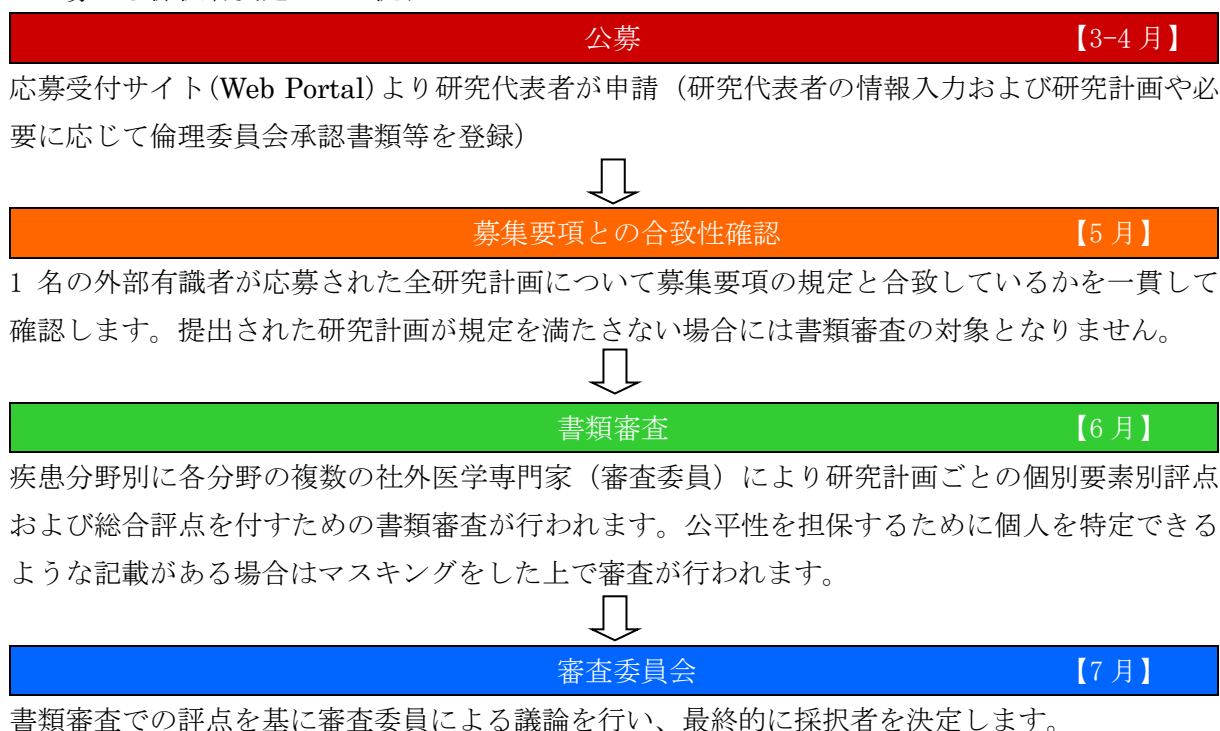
公募 【3-4 月】

応募受付サイト(Web Portal)より研究代表者が申請（研究代表者の情報入力および研究計画や必要に応じて倫理委員会承認書類等を登録）

募集要項との合致性確認 【5 月】

1 名の外部有識者が応募された全研究計画について募集要項の規定と合致しているかを一貫して確認します。提出された研究計画が規定を満たさない場合には書類審査の対象となりません。

書類審査 【6 月】

疾患分野別に各分野の複数の社外医学専門家（審査委員）により研究計画ごとの個別要素別評点および総合評点を付すための書類審査が行われます。公平性を担保するために個人を特定できるような記載がある場合はマスキングをした上で審査が行われます。

審査委員会 【7 月】

書類審査での評点を基に審査委員による議論を行い、最終的に採択者を決定します。